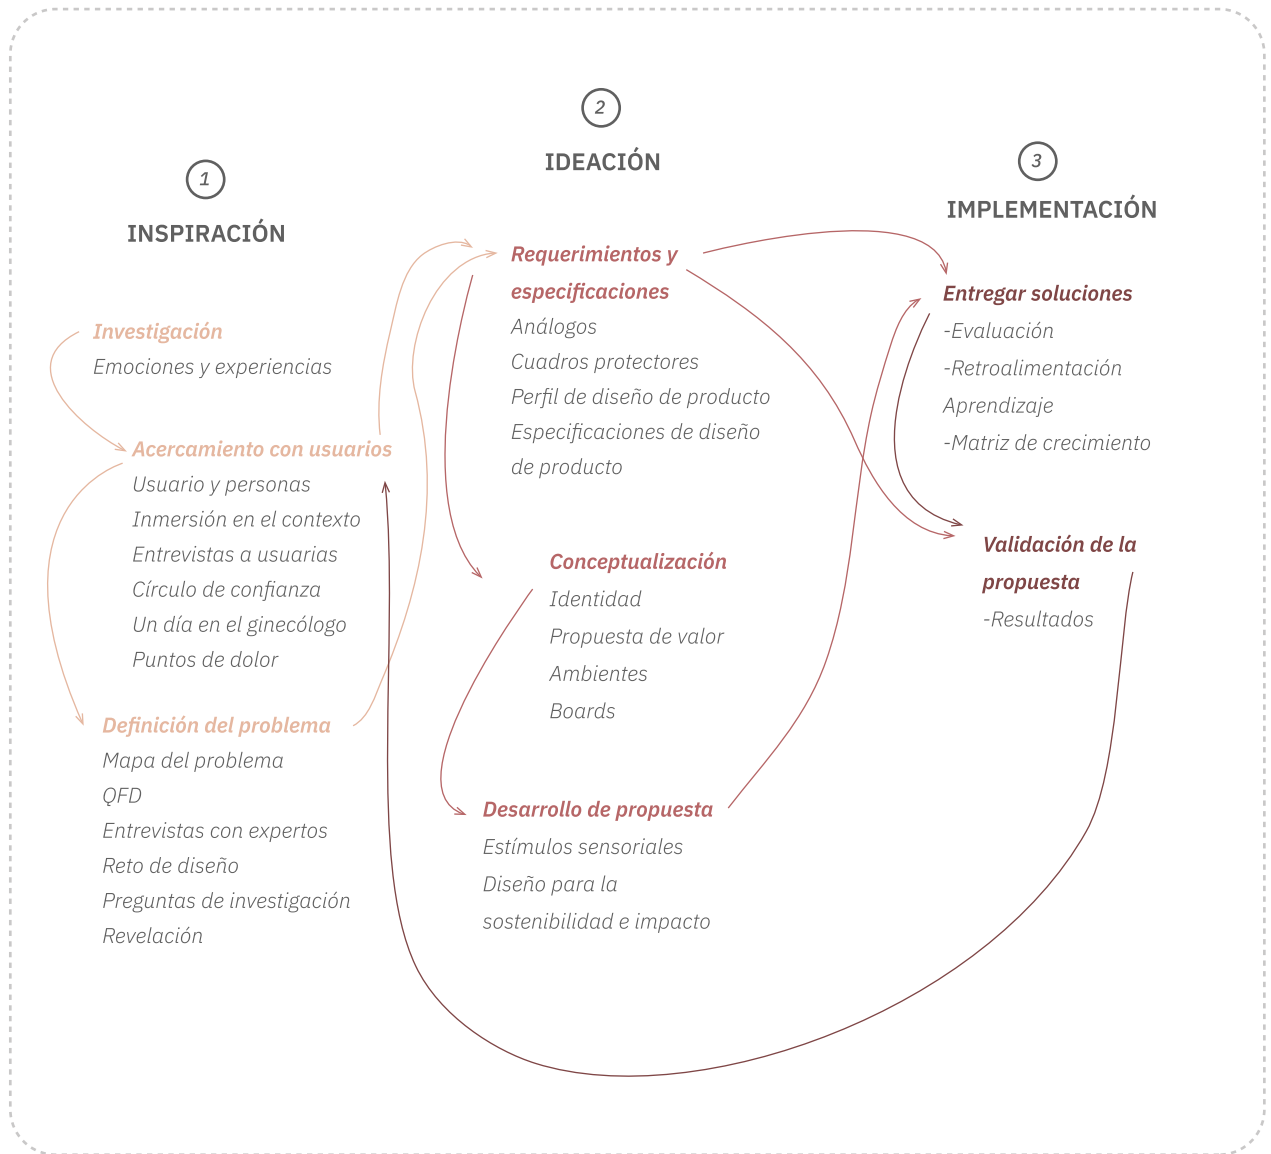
2

IDEACIÓN

1

INSPIRACIÓN

3

IMPLEMENTACIÓN

Investigación
Emociones y experiencias

Acercamiento con usuarios
Usuario y personas
Inmersión en el contexto
Entrevistas a usuarias
Círculo de confianza
Un día en el ginecólogo
Puntos de dolor

Definición del problema
Mapa del problema
QFD
Entrevistas con expertos
Reto de diseño
Preguntas de investigación
Revelación

Requerimientos y especificaciones
Análogos
Cuadros protectores
Perfil de diseño de producto
Especificaciones de diseño de producto

Conceptualización
Identidad
Propuesta de valor
Ambientes
Boards

Desarrollo de propuesta
Estímulos sensoriales
Diseño para la sostenibilidad e impacto

Entregar soluciones
-Evaluación
-Retroalimentación
Aprendizaje
-Matriz de crecimiento

Validación de la propuesta
-Resultados